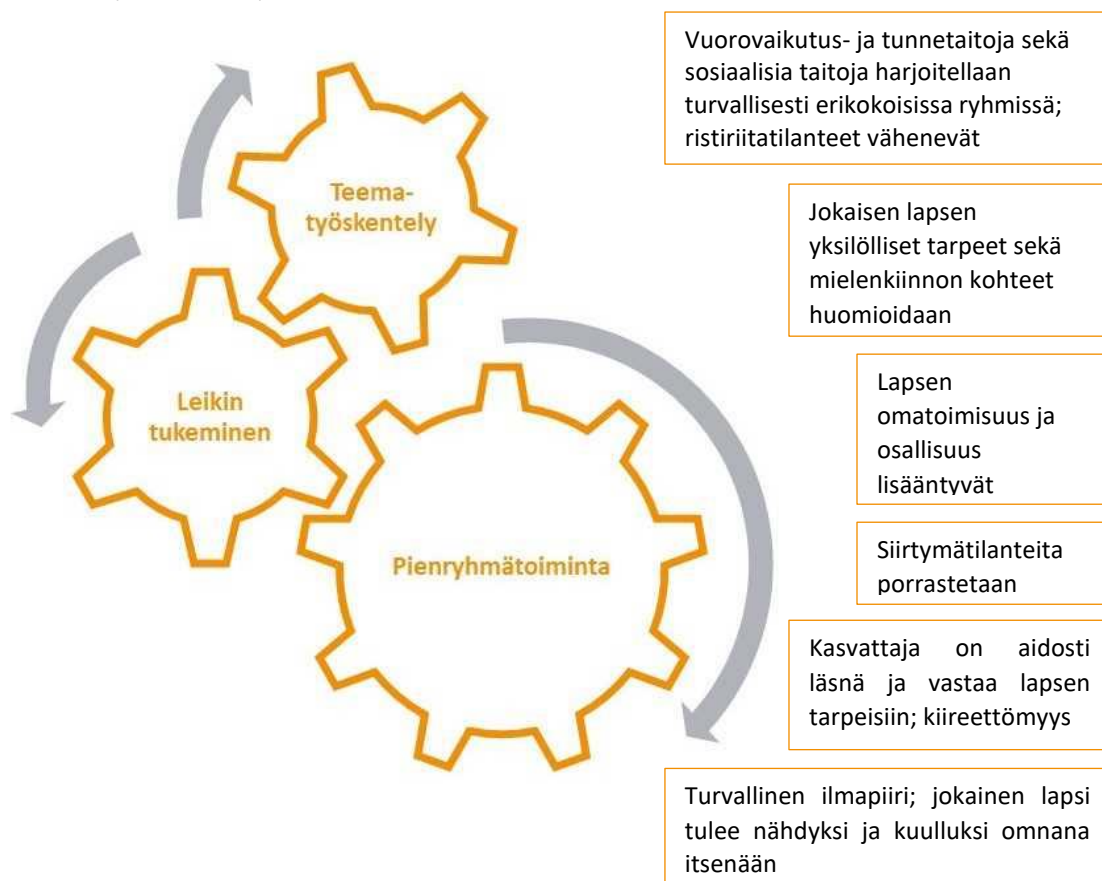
Teema-työskentely

Leikin tukeminen

Pienryhmätoiminta

Vuorovaikutus- ja tunnetaitoja sekä sosiaalisia taitoja harjoitellaan turvallisesti erikokoisissa ryhmissä; ristiriitatilanteet vähenevät

Jokaisen lapsen yksilölliset tarpeet sekä mielenkiinnon kohteet huomioidaan

Lapsen omatoimisuus ja osallisuus lisääntyvät

Siirtymätilanteita porrastetaan

Kasvattaja on aidosti läsnä ja vastaa lapsen tarpeisiin; kiireettömyys

Turvallinen ilmapiiri; jokainen lapsi tulee nähdyksi ja kuulluksi omnana itsenään